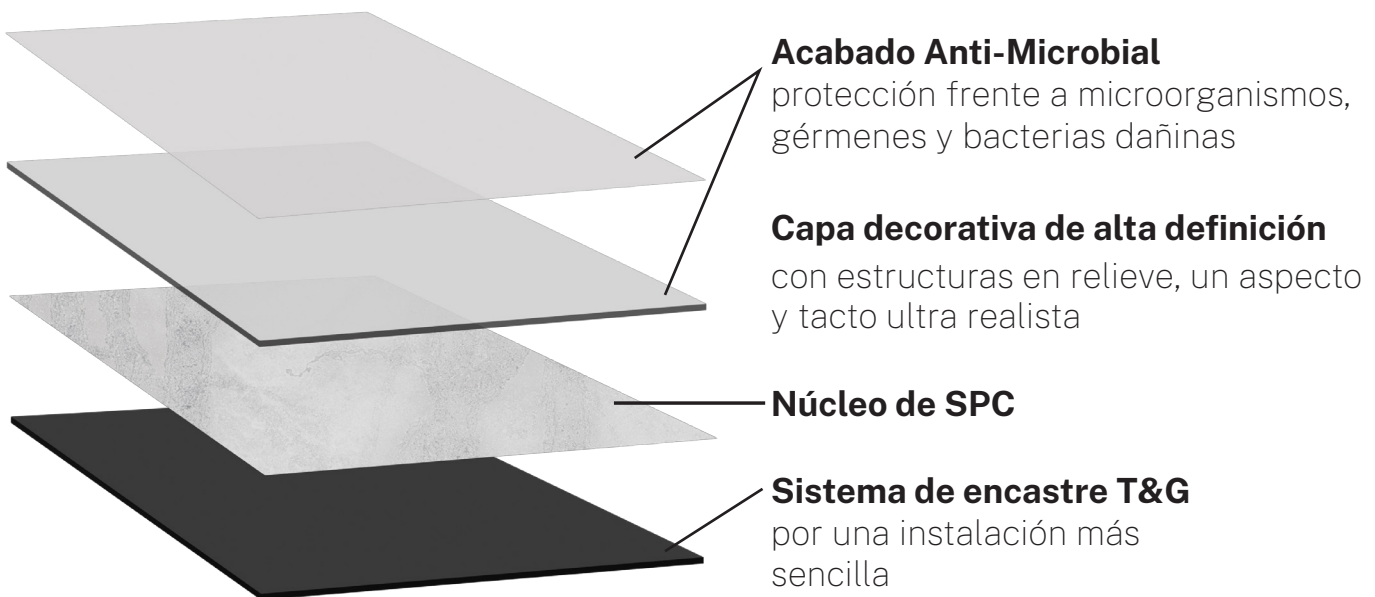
**Acabado Anti-Microbial**
protección frente a microorganismos, gérmenes y bacterias dañinas

**Capa decorativa de alta definición**
con estructuras en relieve, un aspecto y tacto ultra realista

**Núcleo de SPC**

**Sistema de encastre T&G**
por una instalación más sencilla